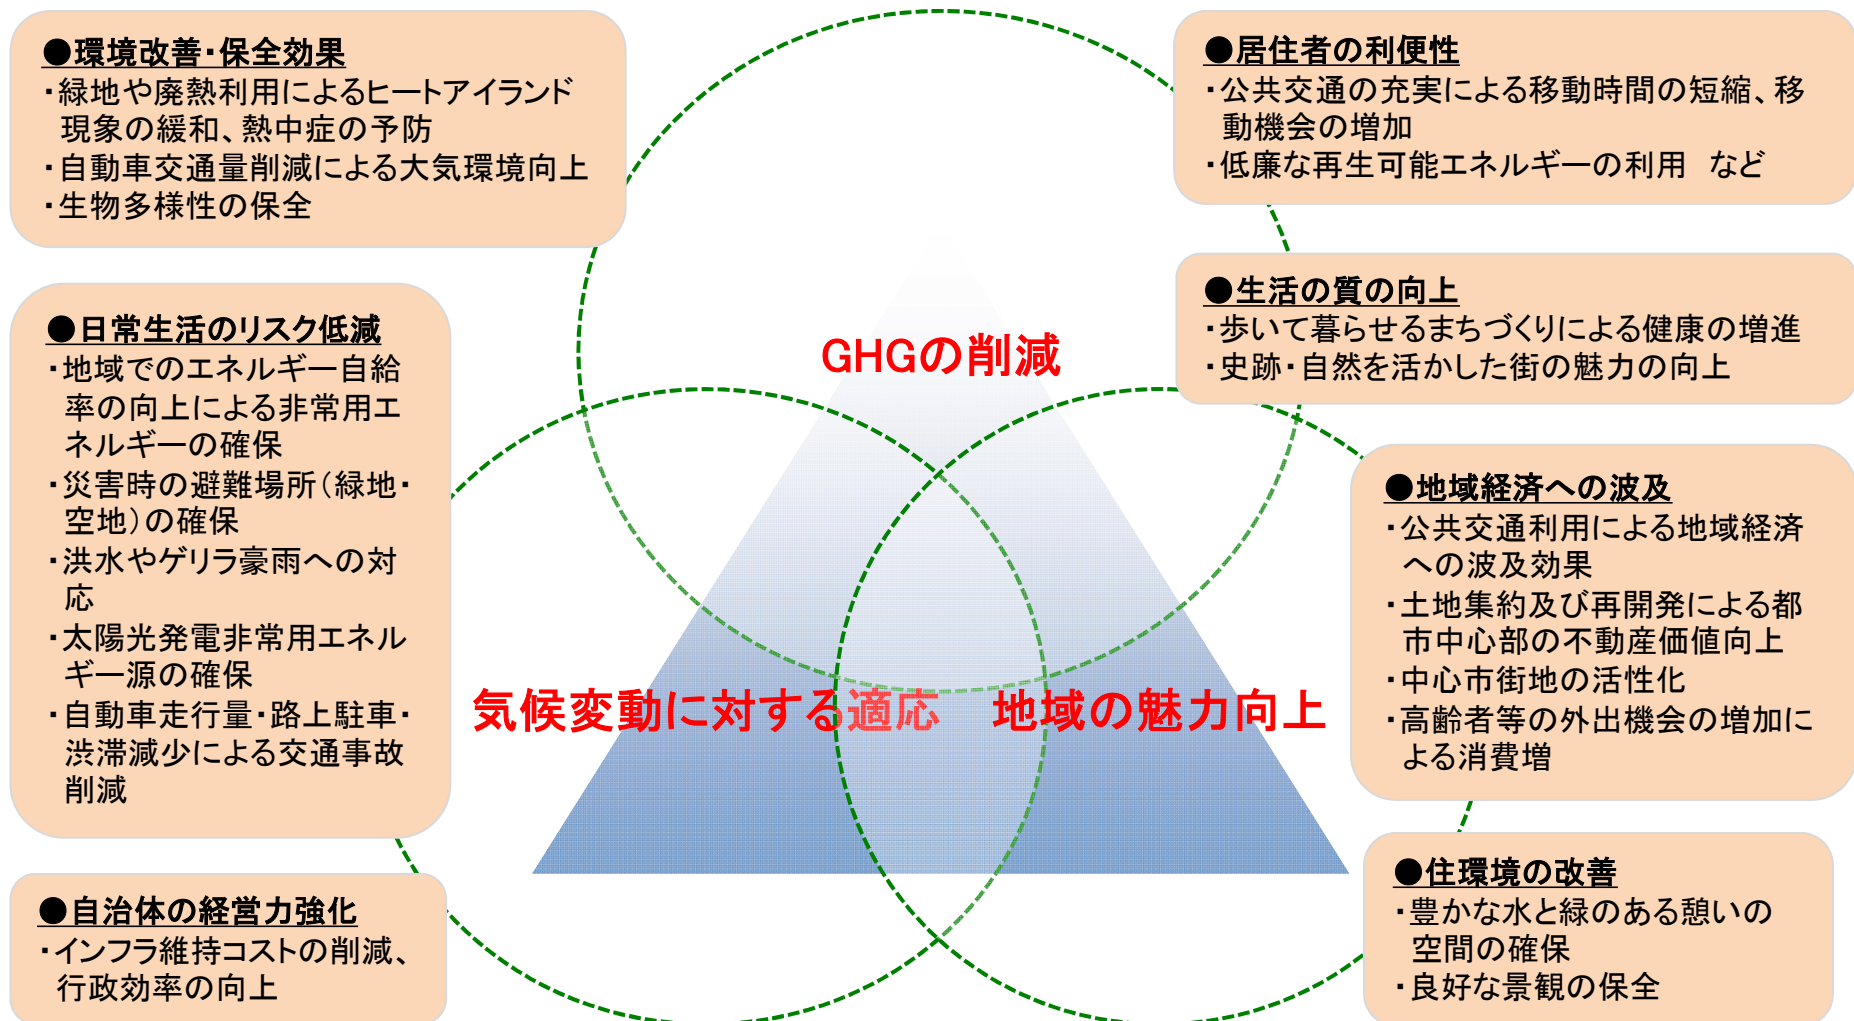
●環境改善・保全効果
・緑地や廃熱利用によるヒートアイランド現象の緩和、熱中症の予防
・自動車交通量削減による大気環境向上
・生物多様性の保全

●居住者の利便性
・公共交通の充実による移動時間の短縮、移動機会の増加
・低廉な再生可能エネルギーの利用　など

●日常生活のリスク低減
・地域でのエネルギー自給率の向上による非常用エネルギーの確保
・災害時の避難場所（緑地・空地）の確保
・洪水やゲリラ豪雨への対応
・太陽光発電非常用エネルギー源の確保
・自動車走行量・路上駐車・渋滞減少による交通事故削減

●生活の質の向上
・歩いて暮らせるまちづくりによる健康の増進
・史跡・自然を活かした街の魅力の向上

GHGの削減

気候変動に対する適応

地域の魅力向上

●地域経済への波及
・公共交通利用による地域経済への波及効果
・土地集約及び再開発による都市中心部の不動産価値向上
・中心市街地の活性化
・高齢者等の外出機会の増加による消費増

●自治体の経営力強化
・インフラ維持コストの削減、行政効率の向上

●住環境の改善
・豊かな水と緑のある憩いの空間の確保
・良好な景観の保全